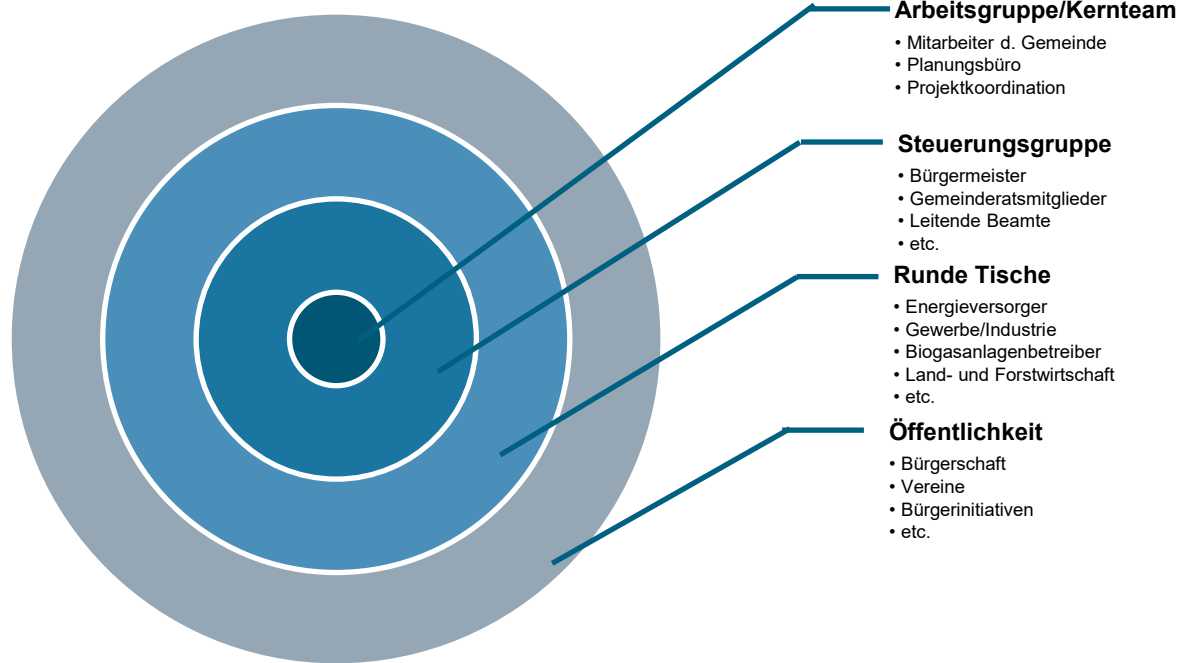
Arbeitsgruppe/Kernteam
• Mitarbeiter d. Gemeinde
• Planungsbüro
• Projektkoordination

Steuerungsgruppe
• Bürgermeister
• Gemeinderatsmitglieder
• Leitende Beamte
• etc.

Runde Tische
• Energieversorger
• Gewerbe/Industrie
• Biogasanlagenbetreiber
• Land- und Forstwirtschaft
• etc.

Öffentlichkeit
• Bürgerschaft
• Vereine
• Bürgerinitiativen
• etc.